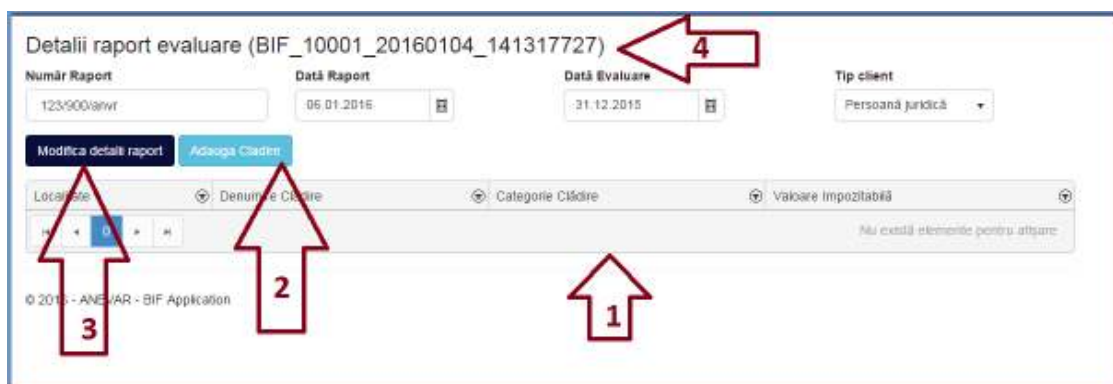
Detalii raport evaluare (BIF_10001_20160104_141317727)

4

Număr Raport
123/900/anvr

Dată Raport
06.01.2016

Dată Evaluare
31.12.2015

Tip client
Persoană juridică

Modifica detalii raport

Adauga Cladire

| Local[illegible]ate | Denum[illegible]e Clădire | Categorie Clădire | Valoare Impozitabilă |
|---|---|---|---|

0

Nu există elemente pentru afișare

© 201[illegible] - ANE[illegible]AR - BIF Application

3

2

1